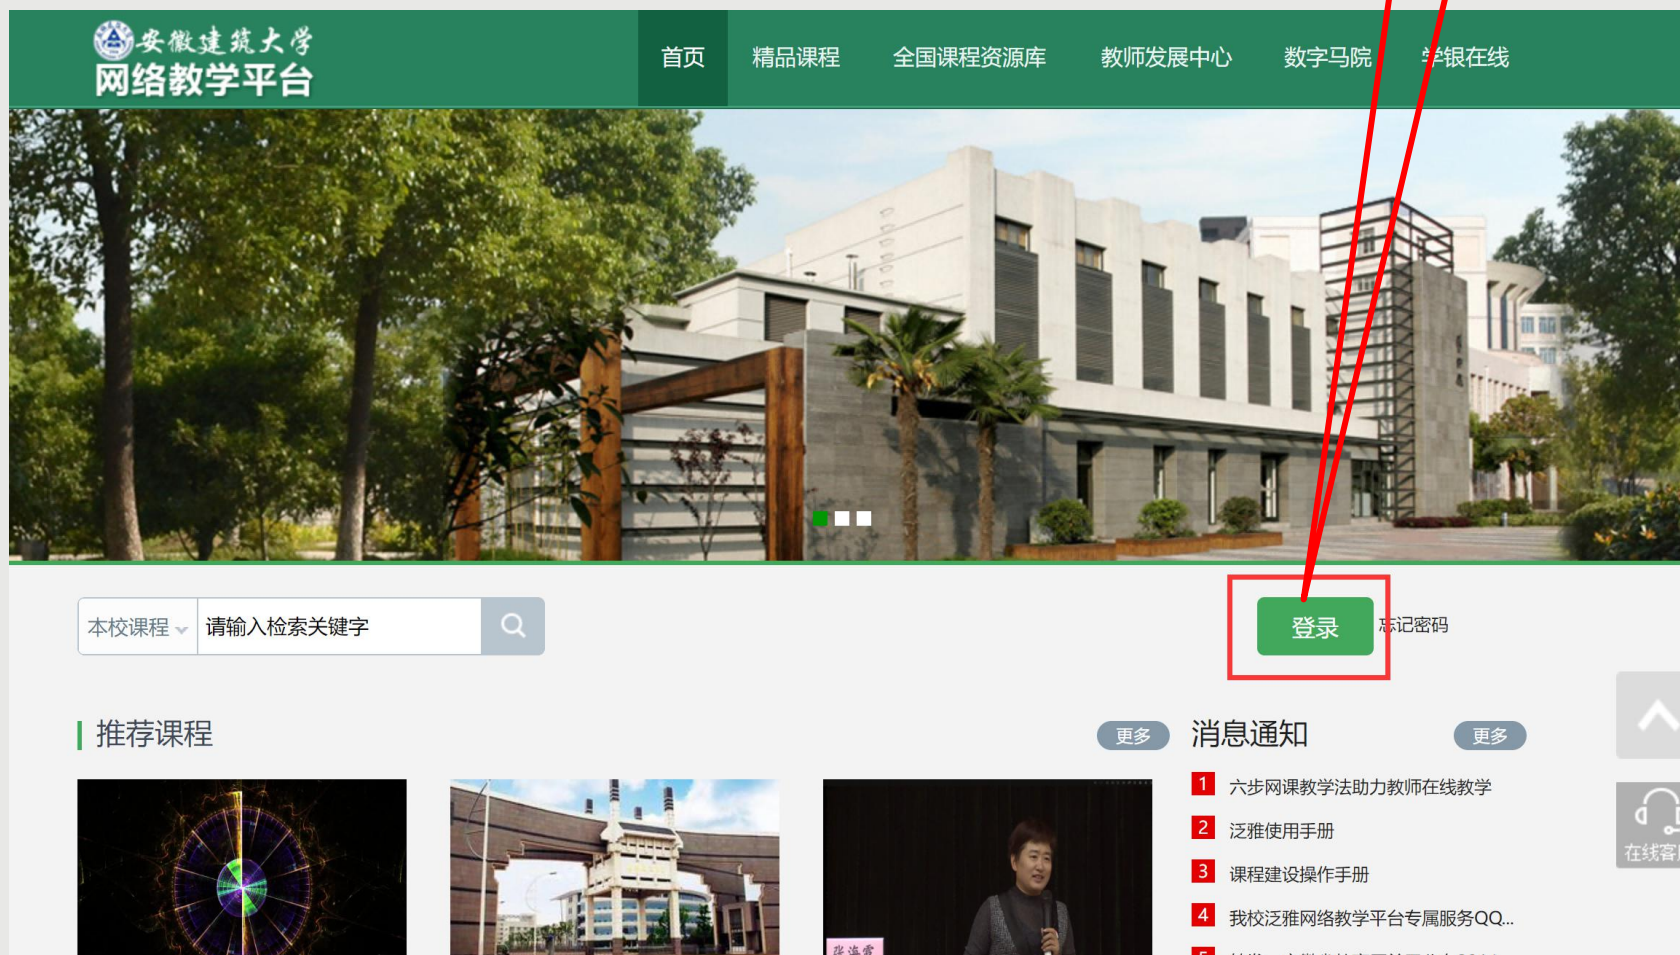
安徽建筑大学
网络教学平台

首页　精品课程　全国课程资源库　教师发展中心　数字马院　学银在线

本校课程　请输入检索关键字

登录　忘记密码

推荐课程　更多

消息通知　更多

1 六步网课教学法助力教师在线教学
2 泛雅使用手册
3 课程建设操作手册
4 我校泛雅网络教学平台专属服务QQ...

在线客

张连霞